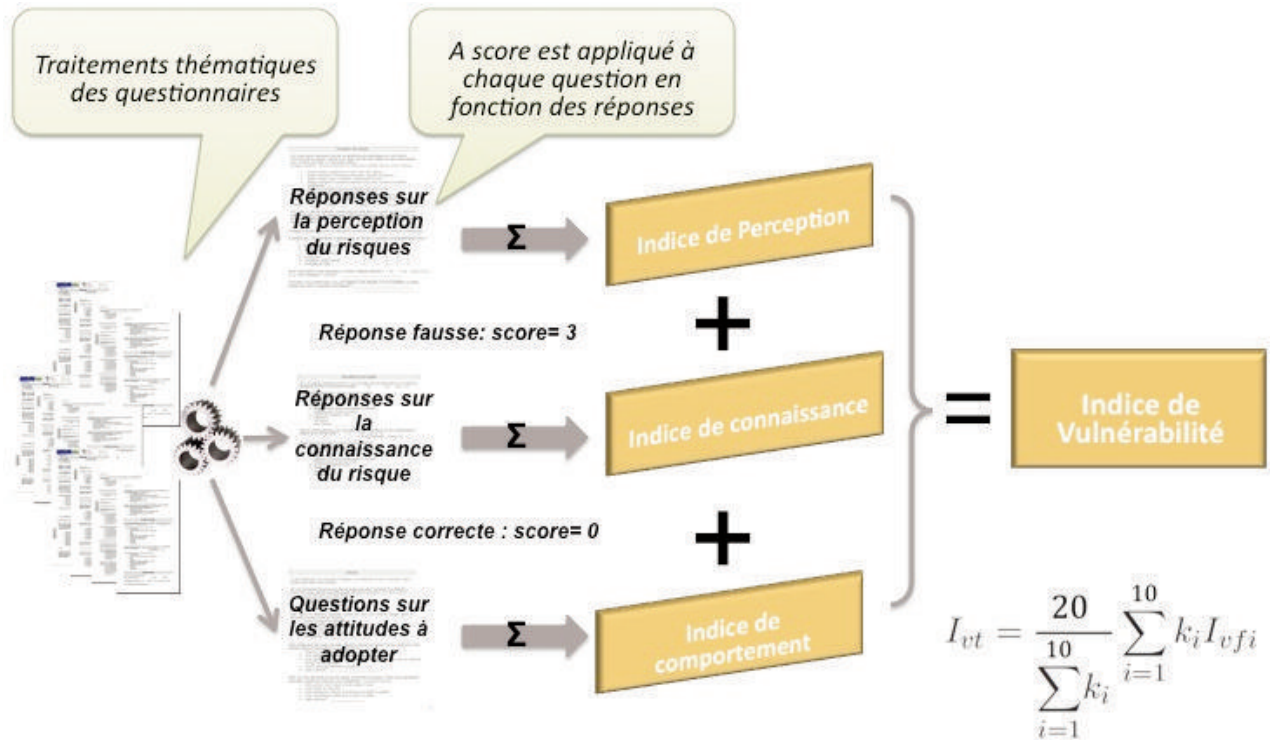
Traitements thématiques des questionnaires

A score est appliqué à chaque question en fonction des réponses

Réponses sur la perception du risques

Σ

Indice de Perception

Réponse fausse: score= 3

+

Réponses sur la connaissance du risque

Σ

Indice de connaissance

=

Indice de Vulnérabilité

Réponse correcte : score= 0

+

Questions sur les attitudes à adopter

Σ

Indice de comportement

$I_{vt} = \frac{20}{\sum_{i=1}^{10} k_i} \sum_{i=1}^{10} k_i I_{vfi}$